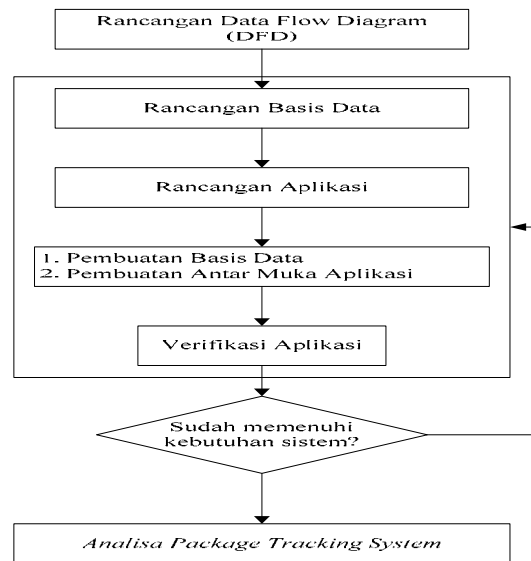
Rancangan Data Flow Diagram (DFD)

Rancangan Basis Data

Rancangan Aplikasi

1. Pembuatan Basis Data
2. Pembuatan Antar Muka Aplikasi

Verifikasi Aplikasi

Sudah memenuhi kebutuhan sistem?

*Analisa Package Tracking System*